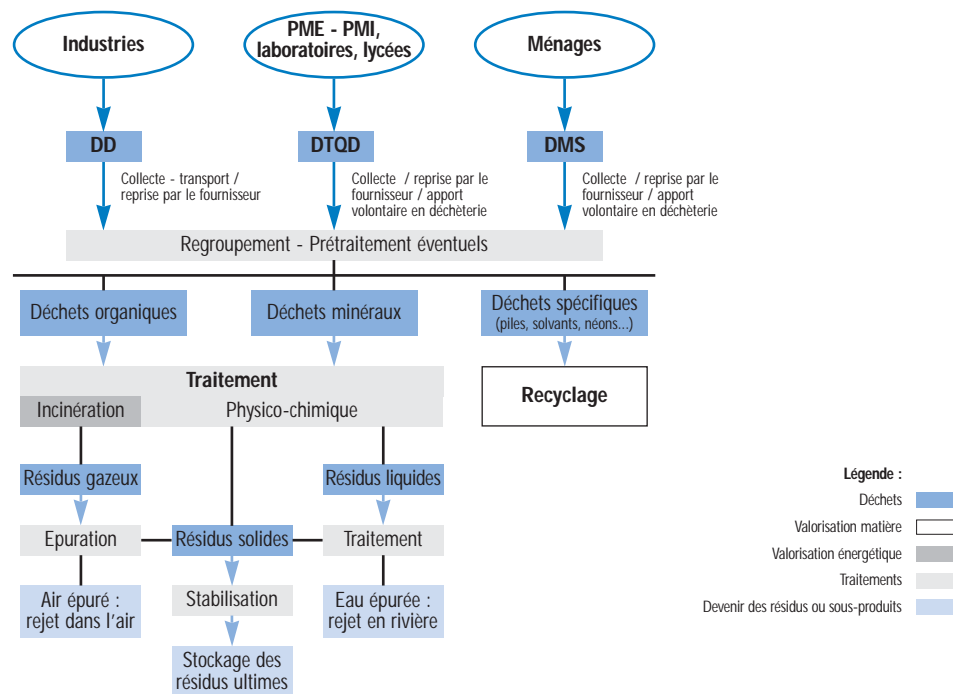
Industries

PME - PMI, laboratoires, lycées

Ménages

DD

Collecte - transport / reprise par le fournisseur

DTQD

Collecte / reprise par le fournisseur / apport volontaire en déchèterie

DMS

Collecte / reprise par le fournisseur / apport volontaire en déchèterie

Regroupement - Prétraitement éventuels

Déchets organiques

Déchets minéraux

Déchets spécifiques (piles, solvants, néons...)

Traitement

Incinération

Physico-chimique

Recyclage

Résidus gazeux

Résidus liquides

Epuration

Résidus solides

Traitement

Air épuré : rejet dans l'air

Stabilisation

Eau épurée : rejet en rivière

Stockage des résidus ultimes

Légende :

Déchets

Valorisation matière

Valorisation énergétique

Traitements

Devenir des résidus ou sous-produits